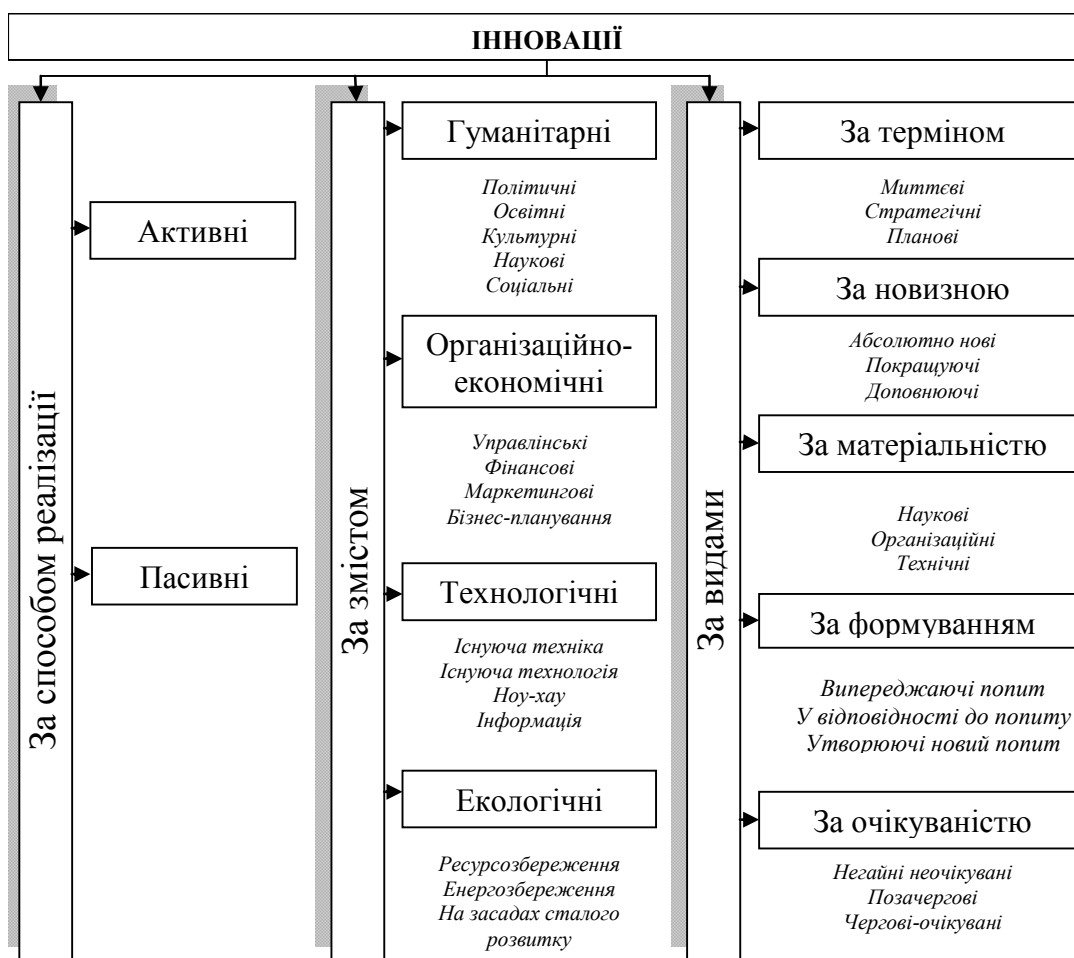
ІННОВАЦІЇ

За способом реалізації

Активні

Пасивні

За змістом

Гуманітарні

*Політичні*
*Освітні*
*Культурні*
*Наукові*
*Соціальні*

Організаційно-економічні

*Управлінські*
*Фінансові*
*Маркетингові*
*Бізнес-планування*

Технологічні

*Існуюча техніка*
*Існуюча технологія*
*Ноу-хау*
*Інформація*

Екологічні

*Ресурсозбереження*
*Енергозбереження*
*На засадах сталого розвитку*

За видами

За терміном

*Миттєві*
*Стратегічні*
*Планові*

За новизною

*Абсолютно нові*
*Покращуючі*
*Доповнюючі*

За матеріальністю

*Наукові*
*Організаційні*
*Технічні*

За формуванням

*Випереджаючі попит*
*У відповідності до попиту*
*Утворюючі новий попит*

За очікуваністю

*Негайні неочікувані*
*Позачергові*
*Чергові-очікувані*